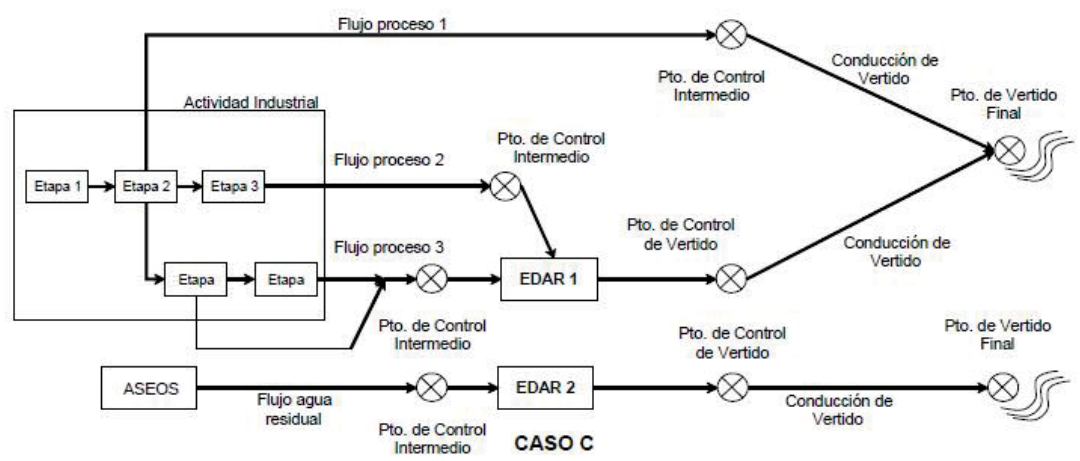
Flujo proceso 1

Pto. de Control Intermedio

Conducción de Vertido

Pto. de Vertido Final

Actividad Industrial

Etapa 1

Etapa 2

Etapa 3

Flujo proceso 2

Pto. de Control Intermedio

Etapa

Etapa

Flujo proceso 3

EDAR 1

Pto. de Control de Vertido

Conducción de Vertido

Pto. de Control Intermedio

ASEOS

Flujo agua residual

Pto. de Control Intermedio

EDAR 2

Pto. de Control de Vertido

Conducción de Vertido

Pto. de Vertido Final

CASO C